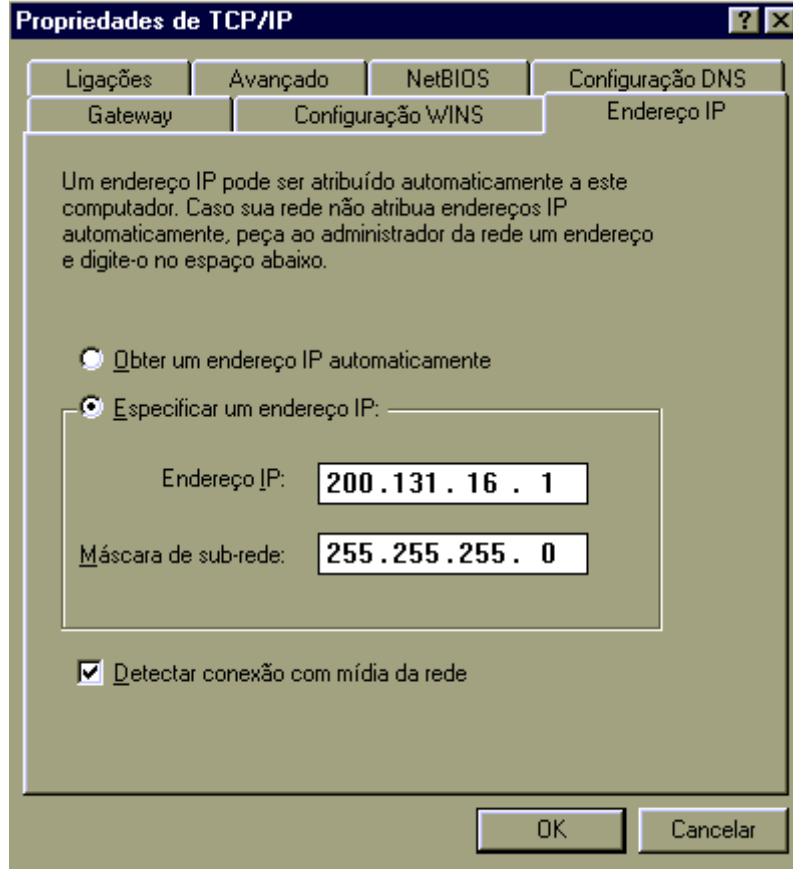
Propriedades de TCP/IP

?

Ligações | Avançado | NetBIOS | Configuração DNS

Gateway | Configuração WINS | Endereço IP

Um endereço IP pode ser atribuído automaticamente a este computador. Caso sua rede não atribua endereços IP automaticamente, peça ao administrador da rede um endereço e digite-o no espaço abaixo.

Obter um endereço IP automaticamente

Especificar um endereço IP:

Endereço IP: 200.131.16.1

Máscara de sub-rede: 255.255.255.0

Detectar conexão com mídia da rede

OK

Cancelar